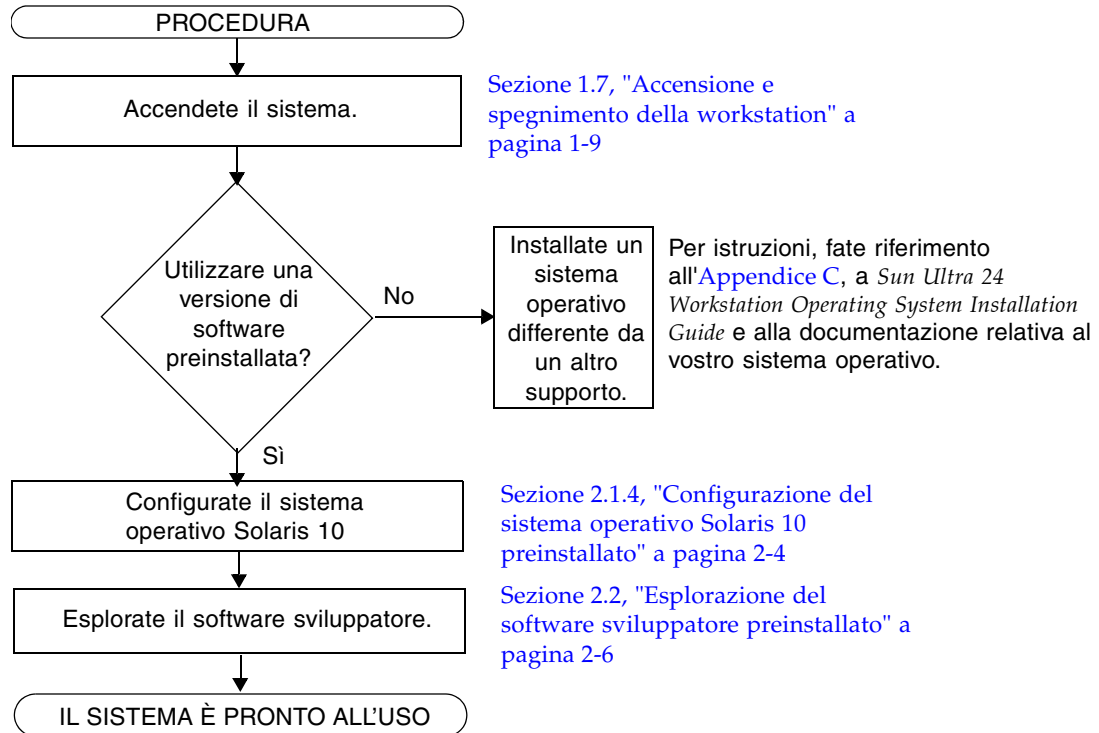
PROCEDURA

Accendete il sistema.

Sezione 1.7, "Accensione e spegnimento della workstation" a pagina 1-9

Utilizzare una versione di software preinstallata?

No

Installate un sistema operativo differente da un altro supporto.

Per istruzioni, fate riferimento all'Appendice C, a *Sun Ultra 24 Workstation Operating System Installation Guide* e alla documentazione relativa al vostro sistema operativo.

Sì

Configurate il sistema operativo Solaris 10

Sezione 2.1.4, "Configurazione del sistema operativo Solaris 10 preinstallato" a pagina 2-4

Esplorate il software sviluppatore.

Sezione 2.2, "Esplorazione del software sviluppatore preinstallato" a pagina 2-6

IL SISTEMA È PRONTO ALL’USO